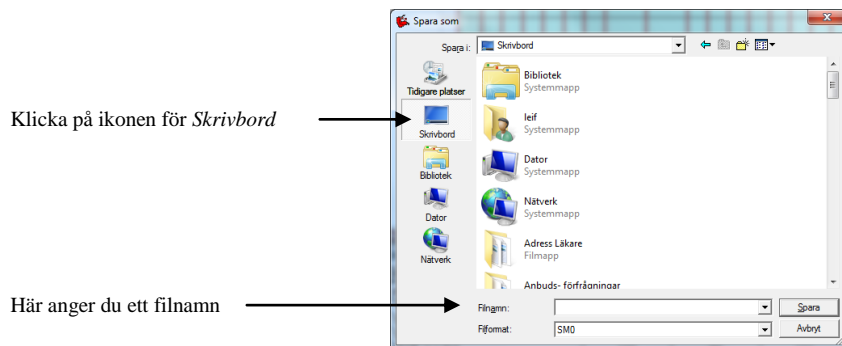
Klicka på ikonen för *Skrivbord*

Här anger du ett filnamn

Spara som

Spara i: Skrivbord

Tidigare platser

Skrivbord

Bibliotek

Dator

Nätverk

Bibliotek
Systemmapp

leif
Systemmapp

Dator
Systemmapp

Nätverk
Systemmapp

Adress Läkare
Filmapp

Anbuds- förfrågningar

Filnamn:

Filformat: SM0

Spara

Avbryt